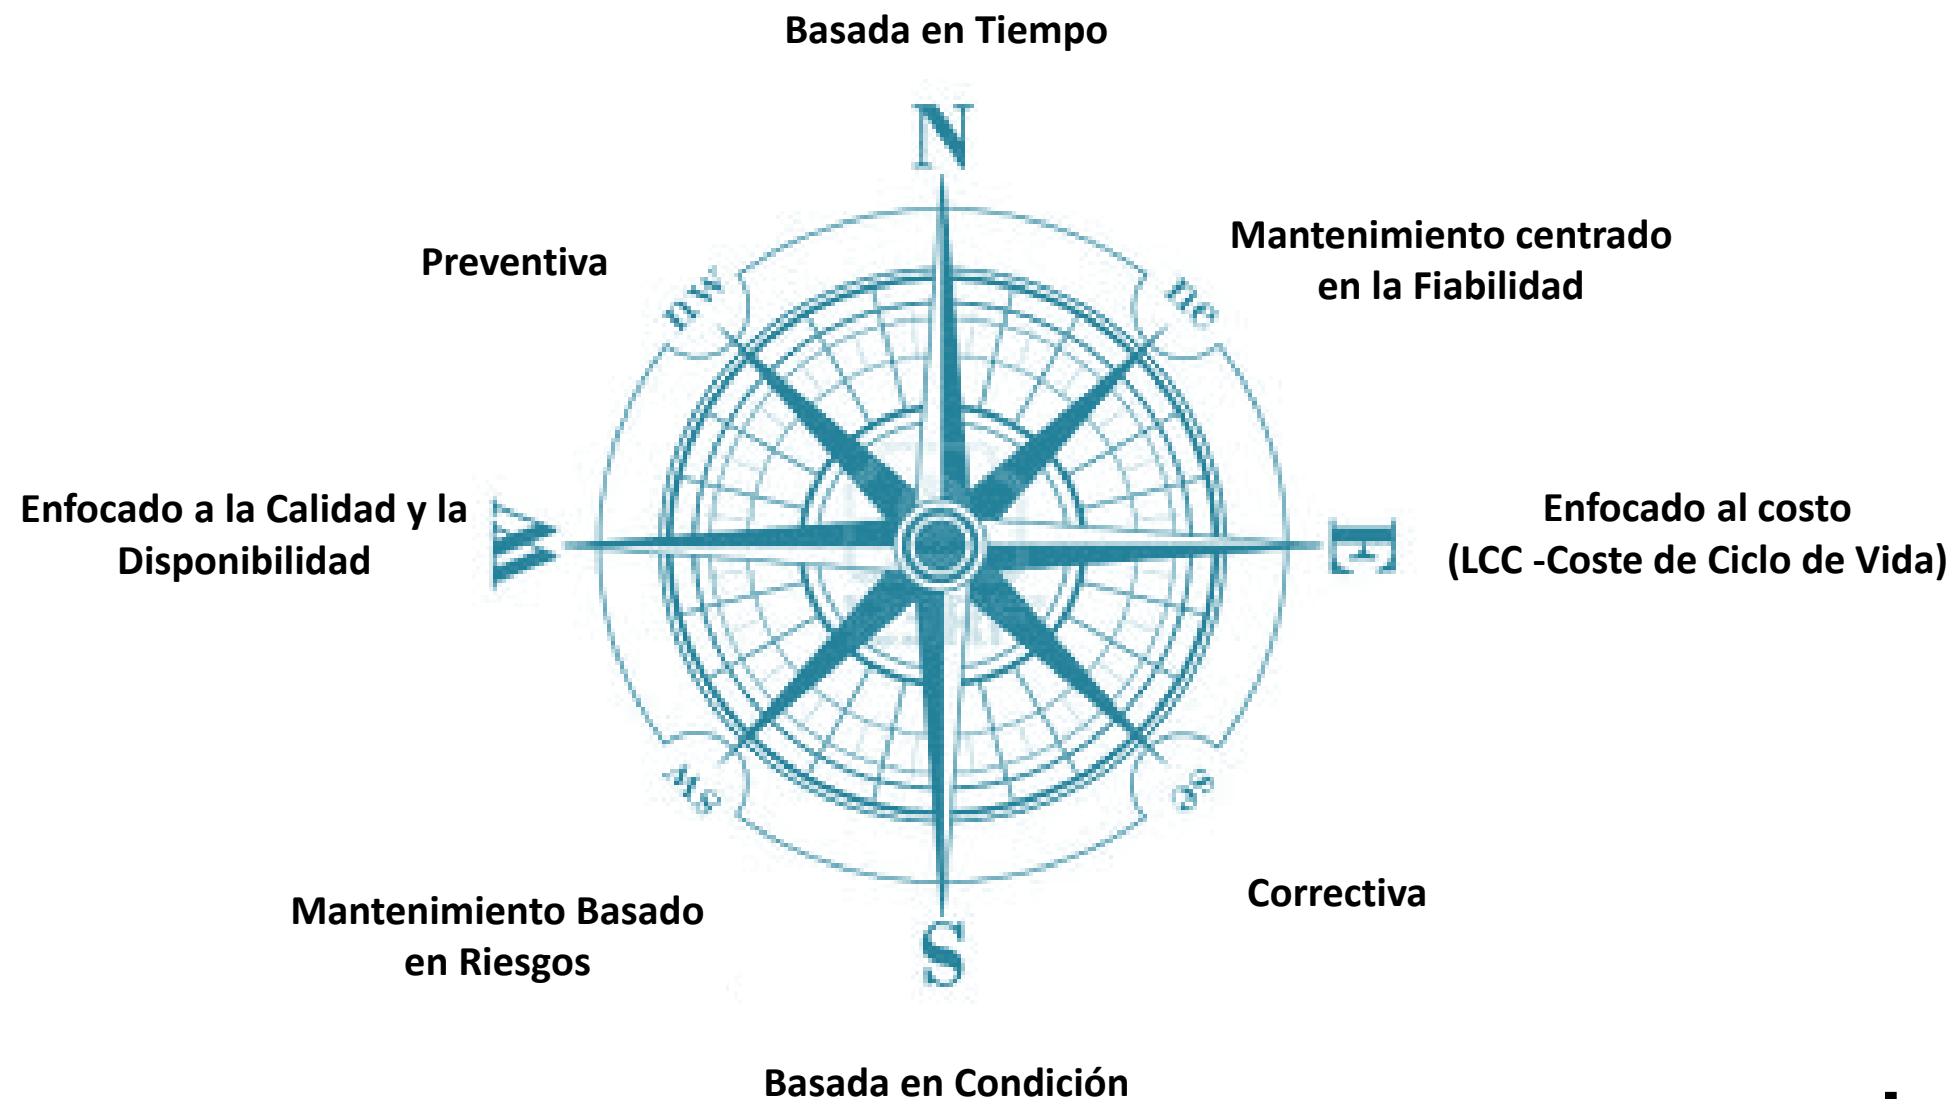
Basada en Tiempo

N

Preventiva

nw

ne

Mantenimiento centrado en la Fiabilidad

Enfocado a la Calidad y la Disponibilidad

W

E

Enfocado al costo (LCC -Coste de Ciclo de Vida)

sw

se

Mantenimiento Basado en Riesgos

S

Correctiva

Basada en Condición